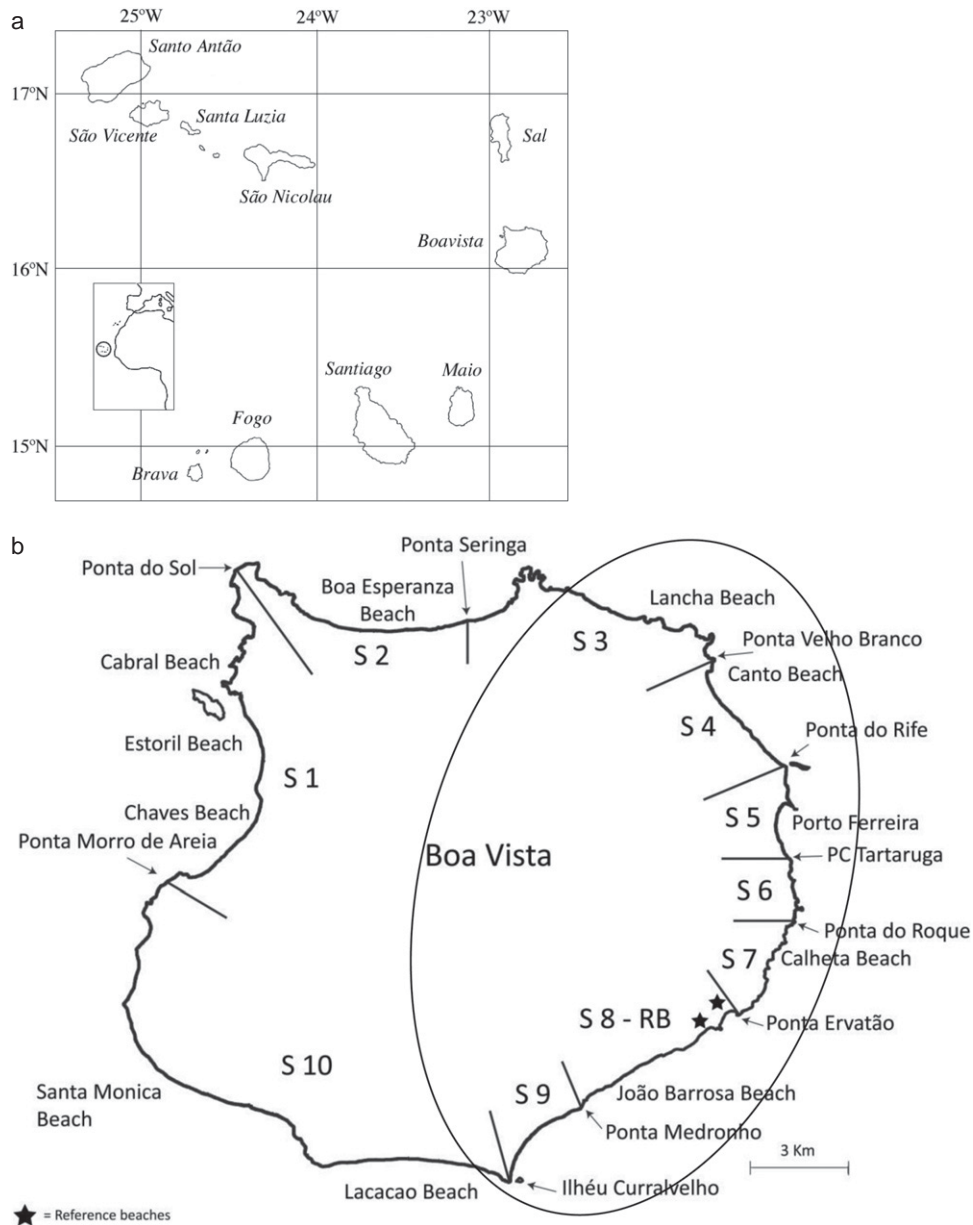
a

25ºW 24ºW 23ºW

17ºN
16ºN
15ºN

Santo Antão
São Vicente
Santa Luzia
São Nicolau
Sal
Boavista
Santiago
Maio
Fogo
Brava

b

Ponta do Sol
Ponta Seringa
Boa Esperanza Beach
Lancha Beach
Ponta Velho Branco
Canto Beach
Cabral Beach
S 2
S 3
S 4
Ponta do Rife
Estoril Beach
S 1
Chaves Beach
S 5
Porto Ferreira
Ponta Morro de Areia
Boa Vista
PC Tartaruga
S 6
Ponta do Roque
S 7
Calheta Beach
S 8 - RB
Ponta Ervatão
S 10
Santa Monica Beach
S 9
João Barrosa Beach
Ponta Medronho
3 Km
Lacacao Beach
Ilhéu Curralvelho

= Reference beaches